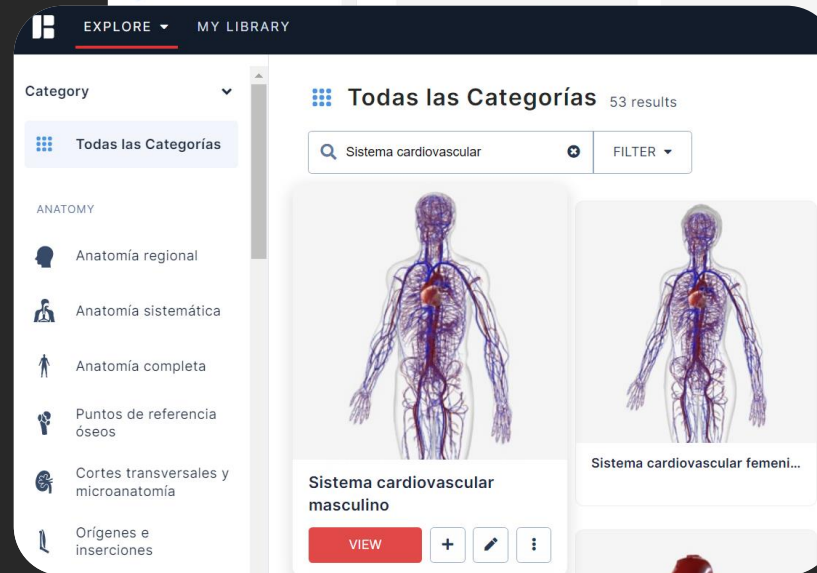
EXPLORE MY LIBRARY

Category

Todas las Categorías

ANATOMY

Anatomía regional

Anatomía sistemática

Anatomía completa

Puntos de referencia óseos

Cortes transversales y microanatomía

Orígenes e inserciones

Todas las Categorías 53 results

Sistema cardiovascular

FILTER

Sistema cardiovascular masculino

VIEW

Sistema cardiovascular femeni...